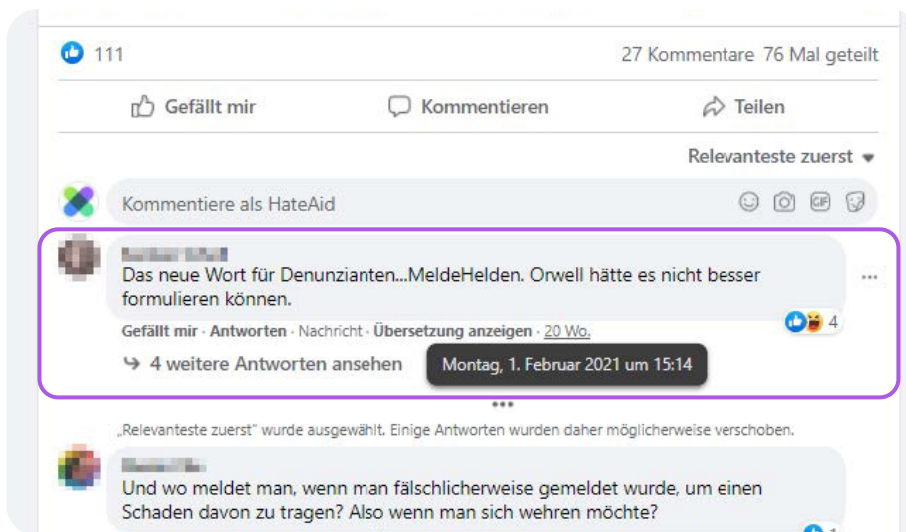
111

27 Kommentare 76 Mal geteilt

Gefällt mir

Kommentieren

Teilen

Relevanteste zuerst

Kommentiere als HateAid

GIF

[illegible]

Das neue Wort für Denunzianten...MeldeHelden. Orwell hätte es nicht besser formulieren können.

Gefällt mir · Antworten · Nachricht · Übersetzung anzeigen · 20 Wo.

4

4 weitere Antworten ansehen

Montag, 1. Februar 2021 um 15:14

„Relevanteste zuerst" wurde ausgewählt. Einige Antworten wurden daher möglicherweise verschoben.

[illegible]

Und wo meldet man, wenn man fälschlicherweise gemeldet wurde, um einen Schaden davon zu tragen? Also wenn man sich wehren möchte?